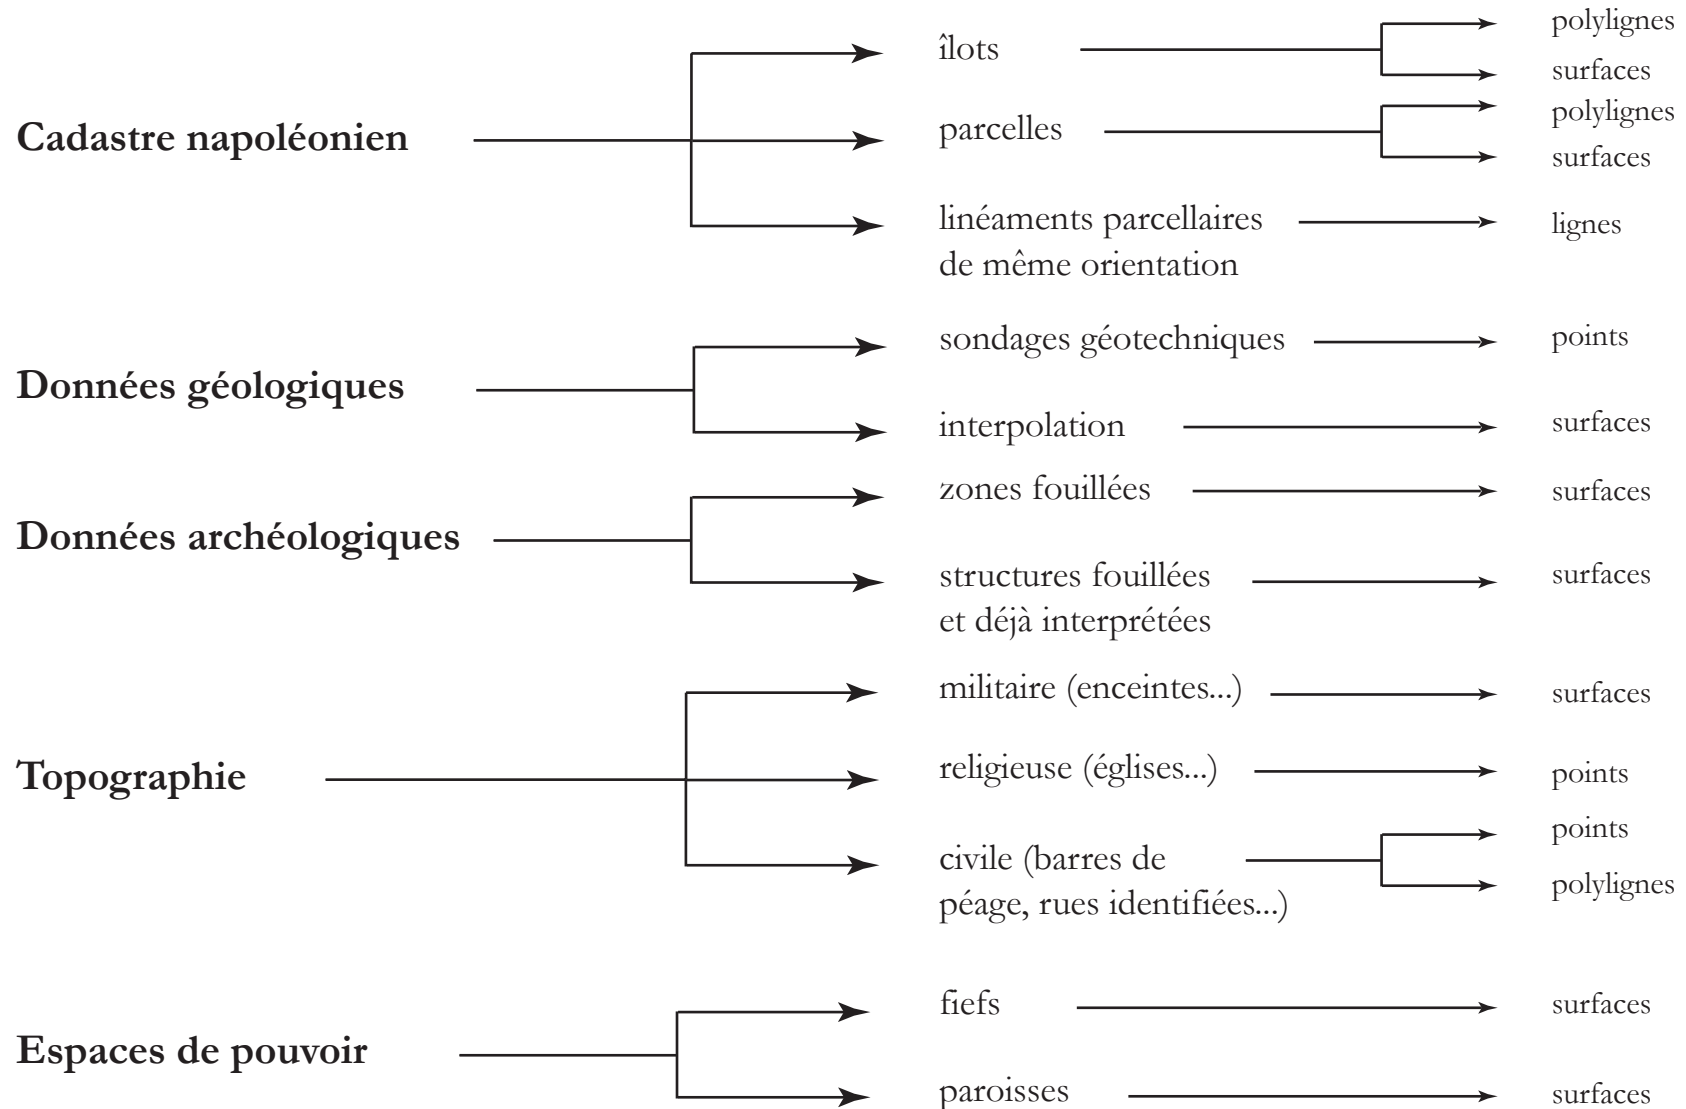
Cadastre napoléonien

îlots
polylignes
surfaces

parcelles
polylignes
surfaces

linéaments parcellaires de même orientation
lignes

Données géologiques

sondages géotechniques
points

interpolation
surfaces

Données archéologiques

zones fouillées
surfaces

structures fouillées et déjà interprétées
surfaces

Topographie

militaire (enceintes...)
surfaces

religieuse (églises...)
points

civile (barres de péage, rues identifiées...)
points
polylignes

Espaces de pouvoir

fiefs
surfaces

paroisses
surfaces